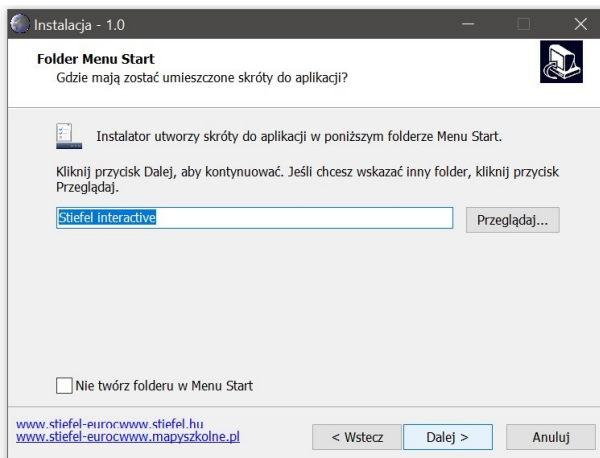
Instalacja - 1.0

Folder Menu Start
Gdzie mają zostać umieszczone skróty do aplikacji?

Instalator utworzy skróty do aplikacji w poniższym folderze Menu Start.

Kliknij przycisk Dalej, aby kontynuować. Jeśli chcesz wskazać inny folder, kliknij przycisk Przeglądaj.

Stiefel interactive

Przeglądaj...

Nie twórz folderu w Menu Start

www.stiefel-eurocwww.stiefel.hu
www.stiefel-eurocwww.mapyszkolne.pl

< Wstecz

Dalej >

Anuluj